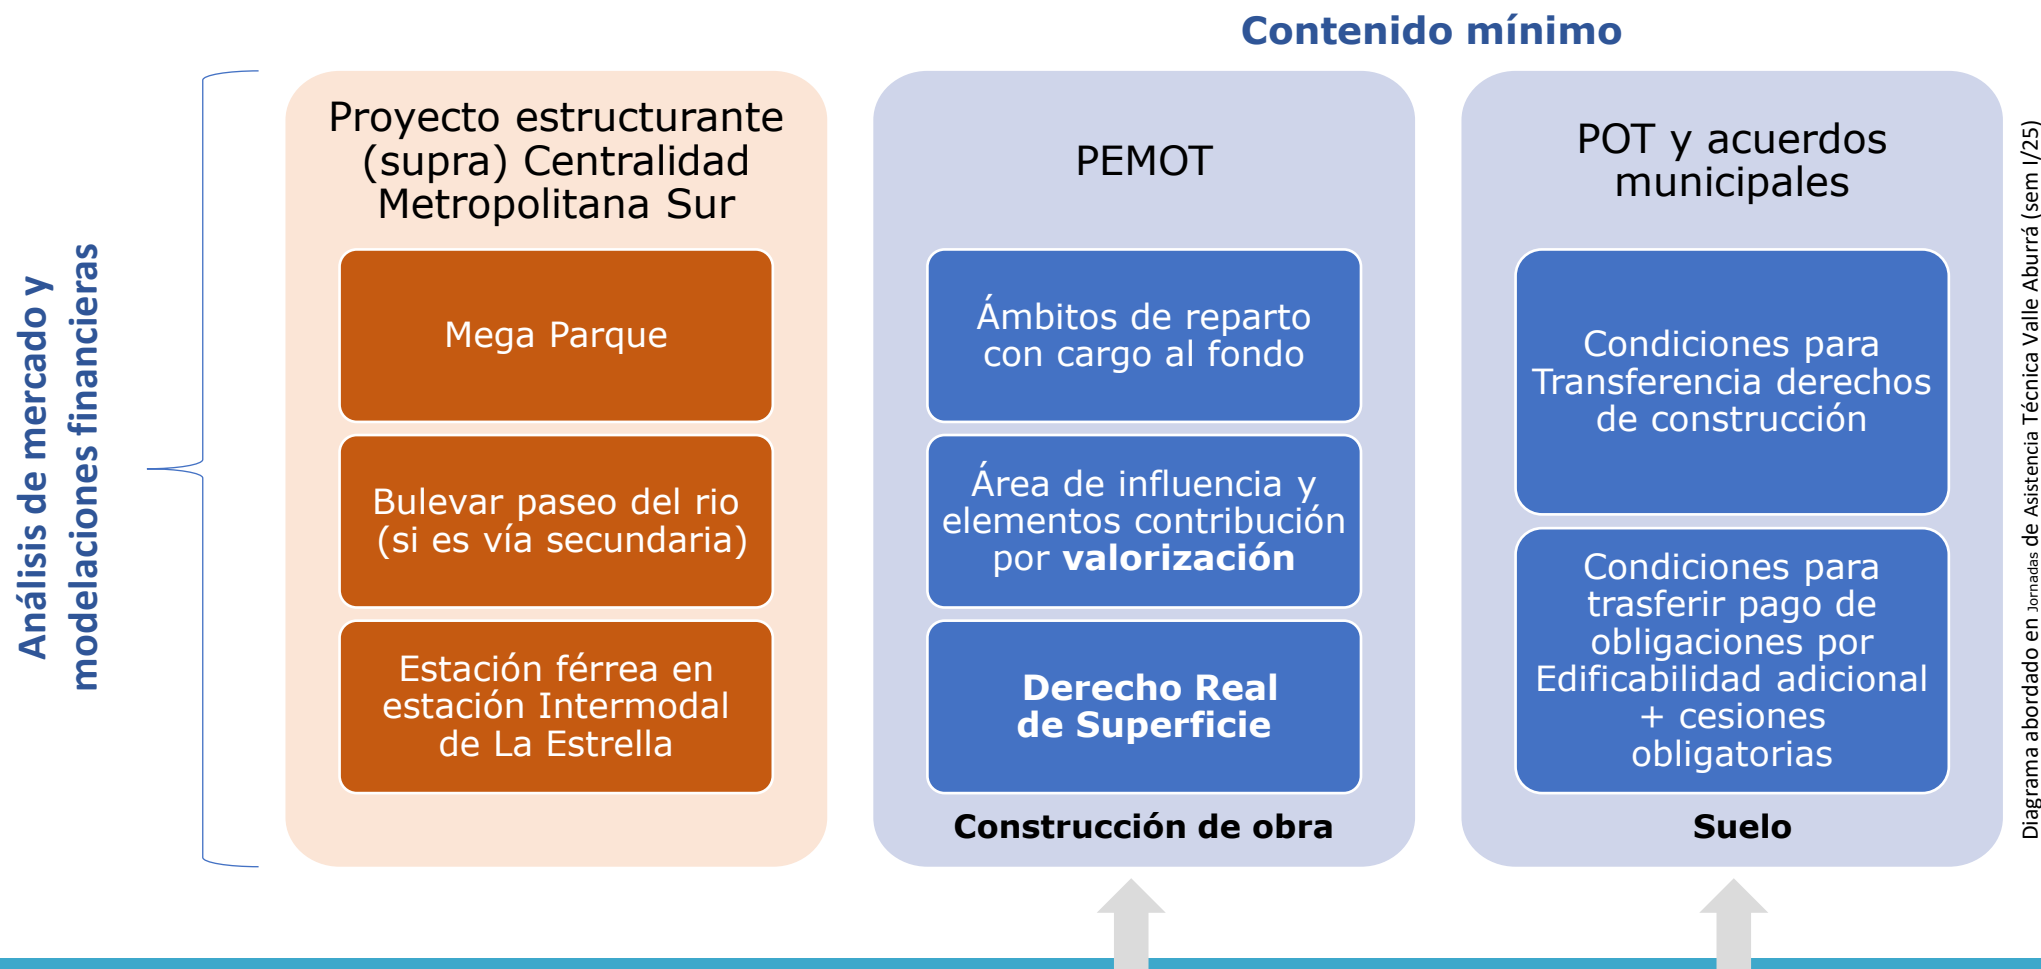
Contenido mínimo

Análisis de mercado y modelaciones financieras

Proyecto estructurante (supra) Centralidad Metropolitana Sur

Mega Parque

Bulevar paseo del rio (si es vía secundaria)

Estación férrea en estación Intermodal de La Estrella

PEMOT

Ámbitos de reparto con cargo al fondo

Área de influencia y elementos contribución por **valorización**

**Derecho Real de Superficie**

**Construcción de obra**

POT y acuerdos municipales

Condiciones para Transferencia derechos de construcción

Condiciones para trasferir pago de obligaciones por Edificabilidad adicional + cesiones obligatorias

**Suelo**

Diagrama abordado en Jornadas de Asistencia Técnica Valle Aburrá (sem I/25)